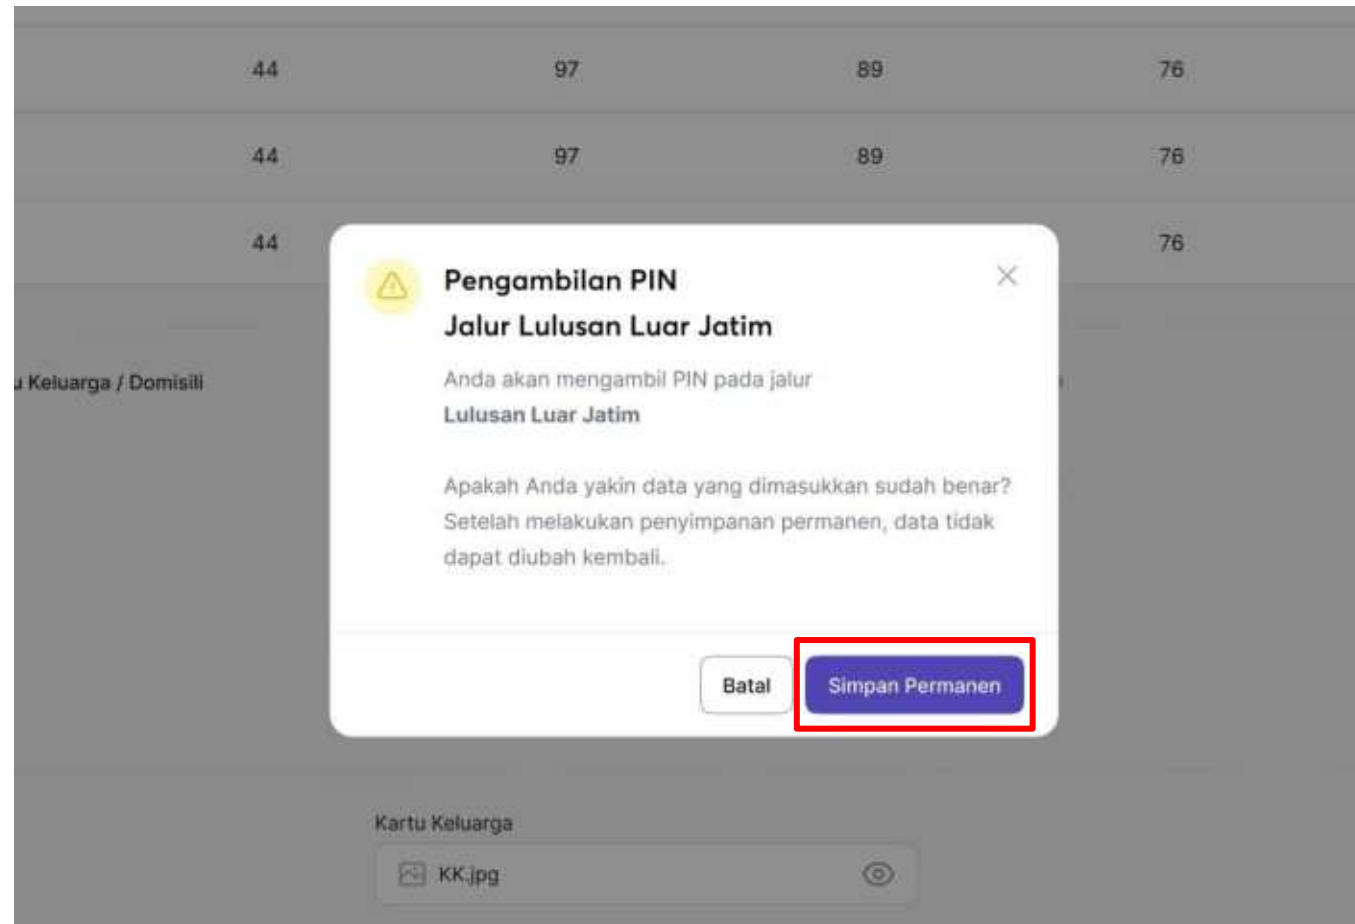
| 44 | 97 | 89 | 76 |
|---|---|---|---|
| 44 | 97 | 89 | 76 |
| 44 | | | 76 |

u Keluarga / Domisili

Pengambilan PIN
Jalur Lulusan Luar Jatim

Anda akan mengambil PIN pada jalur
Lulusan Luar Jatim

Apakah Anda yakin data yang dimasukkan sudah benar? Setelah melakukan penyimpanan permanen, data tidak dapat diubah kembali.

Batal
Simpan Permanen

Kartu Keluarga
KK.jpg